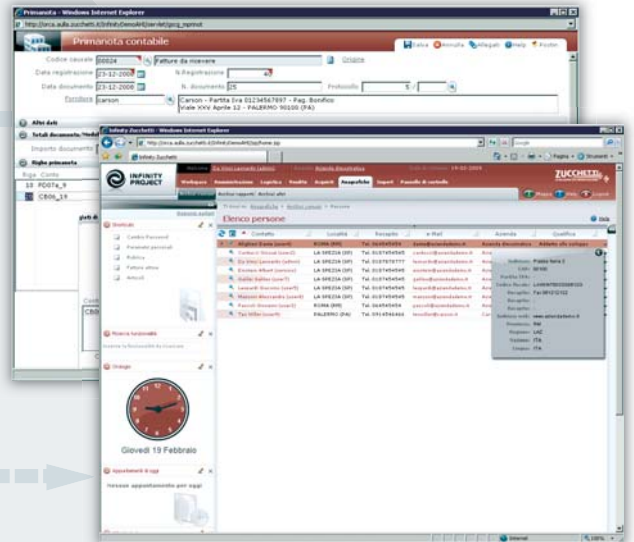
Primanota - Windows Internet Explorer

http://orca.aulla.zucchetti.it/InfinityDemoAHI/servlet/gscg_mpmnot

Primanota contabile

Salva Annulla Allegati Help Postin

Codice causale 00024 Fatture da ricevere Origine

Data registrazione 23-12-2008 N.Registrazione 4

Data documento 23-12-2008 N. documento 25 Protocollo 5 /

Fornitore carson Carson - Partita Iva 01234567897 - Pag. Bonifico Viale XXV Aprile 12 - PALERMO 90100 (PA)

Altri dati

Totali documento/Vedi

Importo documento

Righe primanota

Riga Conto

10 PD07a_9

CB06_19

Infinity Zucchetti - Windows Internet Explorer

http://orca.aulla.zucchetti.it/InfinityDemoAHI/jsp/home.jsp

Google

Infinity Zucchetti

Pagina Strumenti

INFINITY PROJECT

Benvenuto Da Vinci Leonardo (admin) Azienda Azienda dimostrativa Data contabile 19-02-2009

ZUCCHETTI

Workspace Amministrazione Logistica Qualità Acquisti Anagrafiche Import Pannello di controllo

Archivi principali Archivi altri

Mappa Help Logout

Elenco persone

Stampa

Contatto Località Recapito e-Mail Azienda Qualifica

Alighieri Dante (user4) ROMA (RM) Tel. 0669454554 dante@aziendademo.it Azienda dimostrativa Addetto alle vendite

Carducci Giosuè (user3) LA SPEZIA (SP) Tel. 0187454545

Da Vinci Leonardo (admin) LA SPEZIA (SP) Tel. 0187674777

Einstein Albert (amnio) LA SPEZIA (SP) Tel. 0187454545

Galilei Galileo (user7) LA SPEZIA (SP) Tel. 0187454545

Leopardi Giacomo (user8) LA SPEZIA (SP) Tel. 0187454545

Manzoni Alessandro (user1) LA SPEZIA (SP) Tel. 0187454545

Pascoli Giovanni (user2) ROMA (RM) Tel. 0669454554

Tas Willer (user6) PALERMO (PA) Tel. 0914546464

Indirizzo: Piazza Roma 2
CAP: 00100
Codice fiscale: LAVNNYB01D508H335
Recapito: Fax 0691212122
Sito internet: www.aziendademo.it
Provincia: RM
Regione: LAZ
Nazione: ITA
Lingua: ITA

Shortcut

Cambio Password
Parametri personali
Rubrica
Fattura attiva
Articoli

Nuove funzionalità

Orologio

Giovedì 19 Febbraio

Appuntamenti di oggi

Nessun appuntamento per oggi

Internet 100%